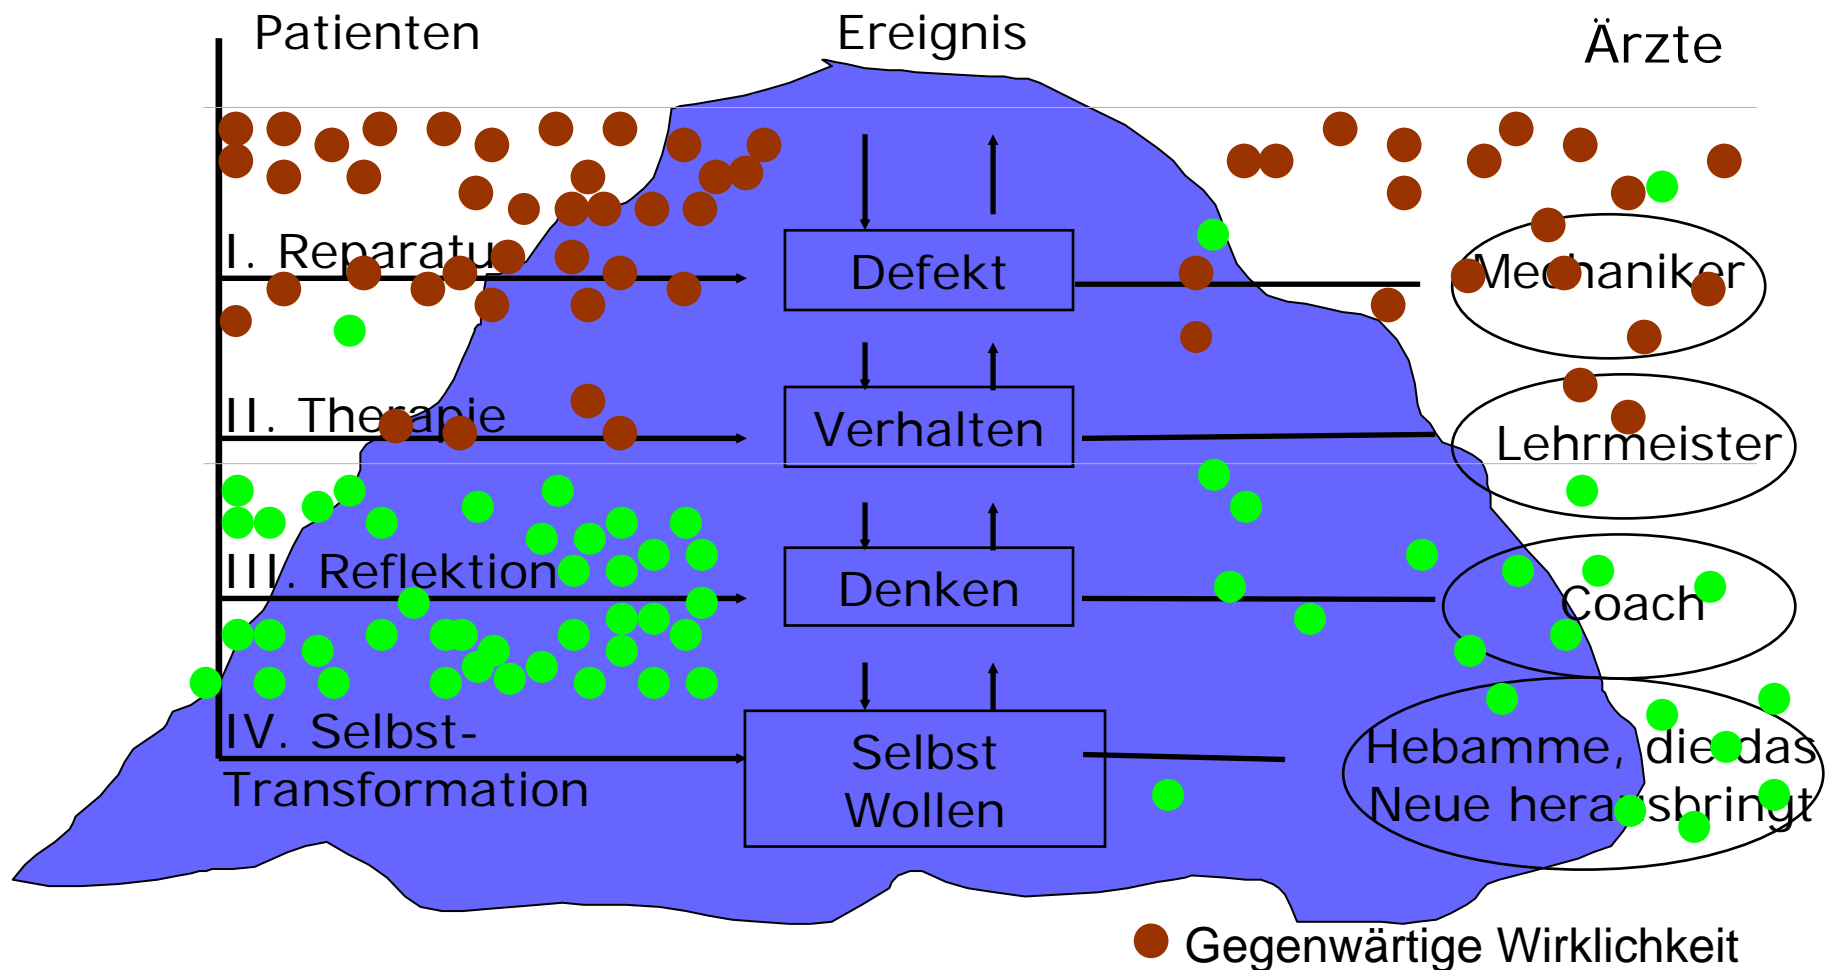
Patienten

Ereignis

Ärzte

I. Reparatur

Defekt

Mechaniker

II. Therapie

Verhalten

Lehrmeister

III. Reflektion

Denken

Coach

IV. Selbst-Transformation

Selbst Wollen

Hebamme, die das Neue herausbringt

Gegenwärtige Wirklichkeit